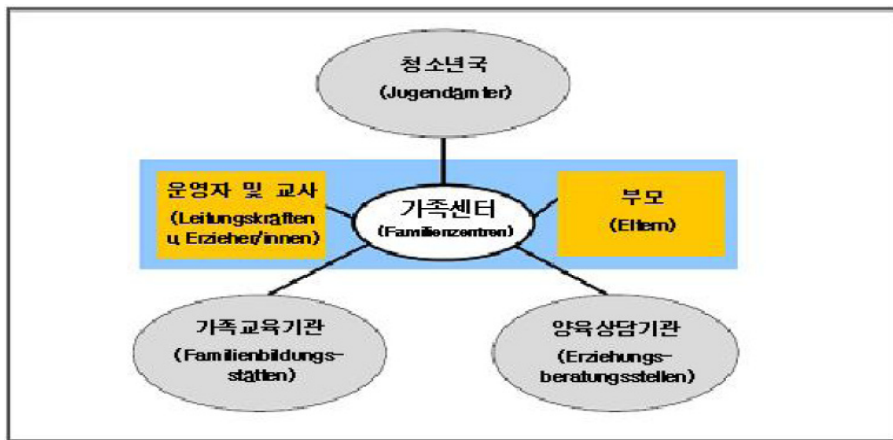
청소년국
(Jugendämter)

운영자 및 교사
(Leitungskräften u. Erzieher/innen)

가족센터
(Familienzentren)

부모
(Eltern)

가족교육기관
(Familienbildungsstätten)

양육상담기관
(Erziehungsberatungsstellen)